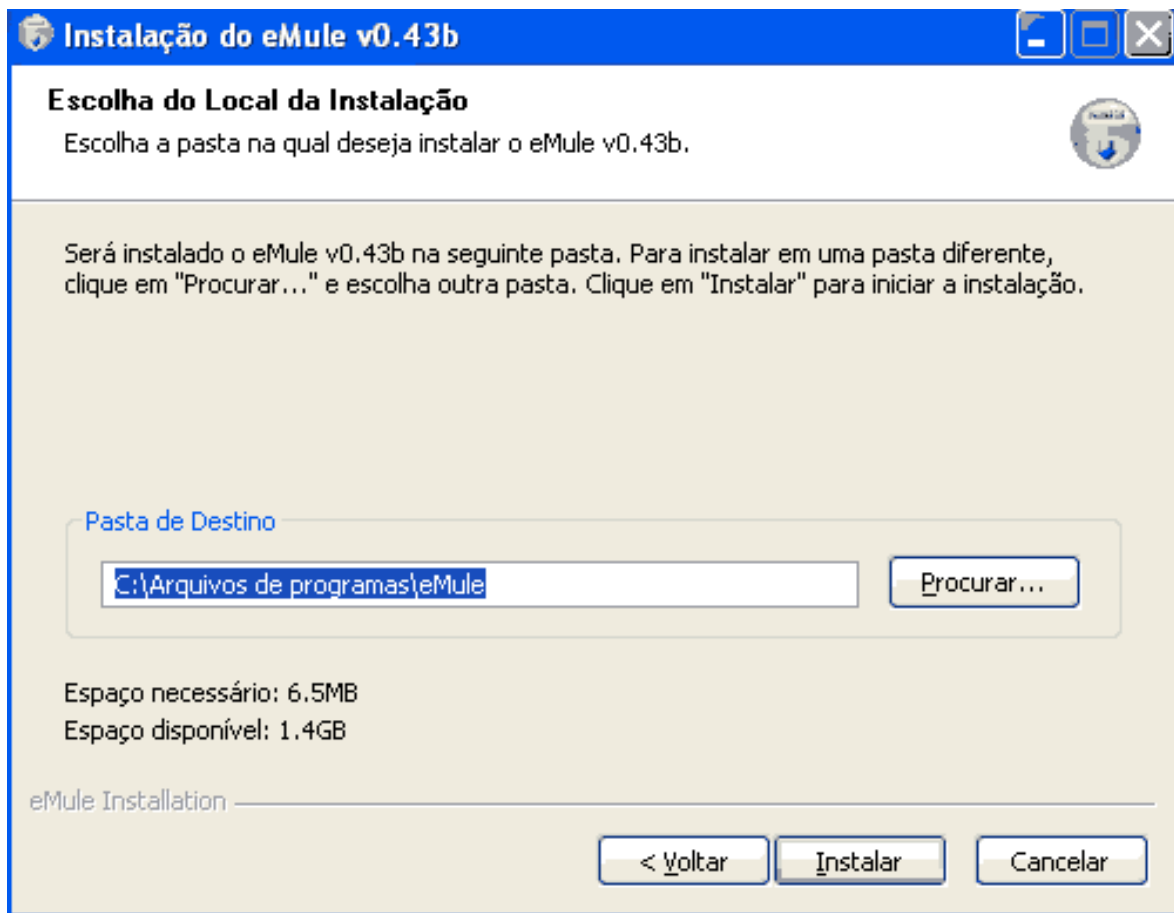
Instalação do eMule v0.43b

Escolha do Local da Instalação
Escolha a pasta na qual deseja instalar o eMule v0.43b.

Será instalado o eMule v0.43b na seguinte pasta. Para instalar em uma pasta diferente, clique em "Procurar..." e escolha outra pasta. Clique em "Instalar" para iniciar a instalação.

Pasta de Destino
C:\Arquivos de programas\eMule
Procurar...

Espaço necessário: 6.5MB
Espaço disponível: 1.4GB

eMule Installation

< Voltar
Instalar
Cancelar